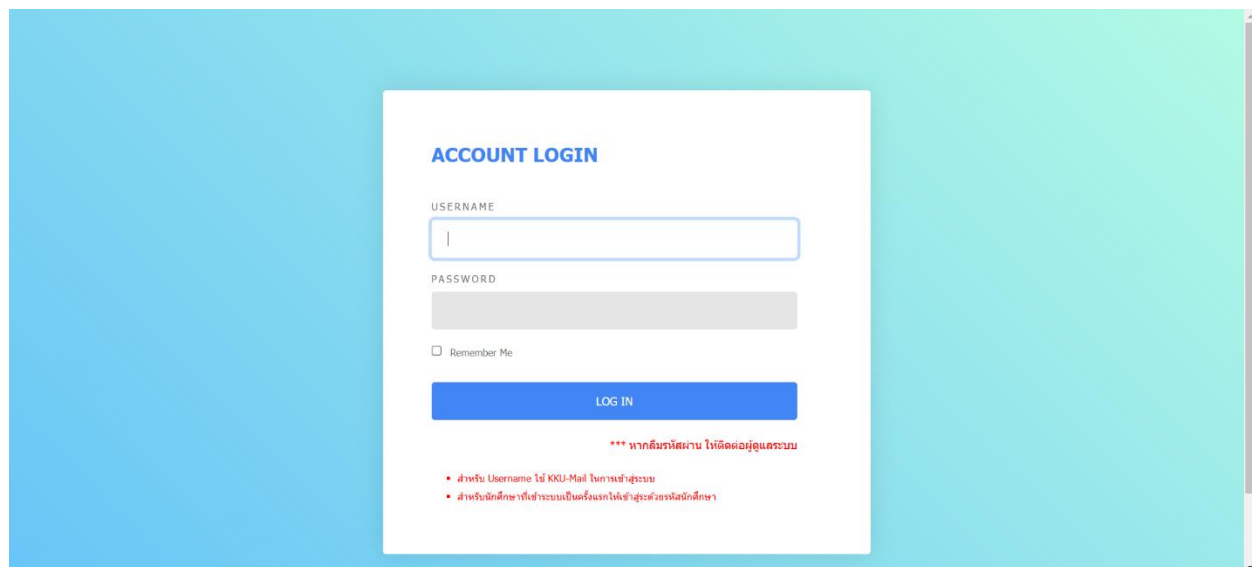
ACCOUNT LOGIN

USERNAME

PASSWORD

Remember Me

LOG IN

*** หากลืมรหัสผ่าน ให้ติดต่อผู้ดูแลระบบ

- สำหรับ Username ใช้ KKU-Mail ในการเข้าสู่ระบบ
- สำหรับนักศึกษาที่เข้าระบบเป็นครั้งแรกให้เข้าสู่ระบบด้วยรหัสนักศึกษา